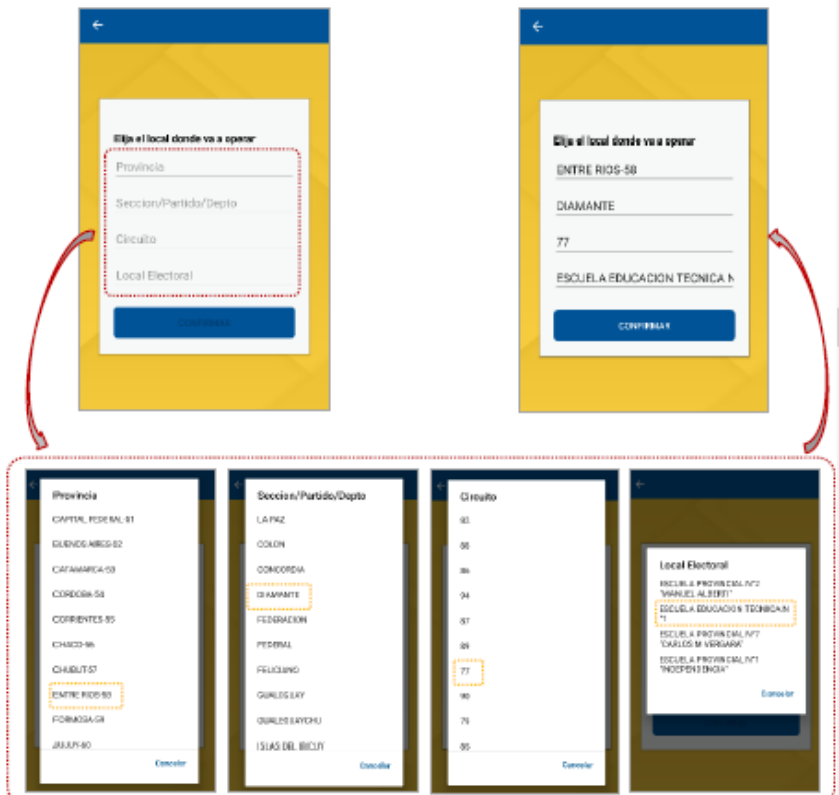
Elija el local donde va a operar

Provincia

Seccion/Partido/Depto

Circuito

Local Electoral

CONFIRMAR

Elija el local donde va a operar

ENTRE RIOS-58

DIAMANTE

77

ESCUELA EDUCACION TECNICA N

CONFIRMAR

Provincia

CAPITAL FEDERAL-51

BUENOS AIRES-52

CATAMARCA-53

CORDOBA-54

CORRIENTES-55

CHACO-56

CHUBUT-57

ENTRE RIOS-58

FORMOSA-59

JUJUY-60

Cancelar

Seccion/Partido/Depto

LA PAZ

COLON

CONCORDIA

DIAMANTE

FEDERACION

FEDERAL

FELICIANO

GUALEGUAY

GUALEGUAYCHU

ISLAS DEL IBICUY

Cancelar

Circuito

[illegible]

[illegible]

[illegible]

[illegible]

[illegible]

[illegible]

77

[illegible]

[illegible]

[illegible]

Cancelar

Local Electoral

ESCUELA PROVINCIAL N°2 "MANUEL ALBERTI"

ESCUELA EDUCACION TECNICA N °1

ESCUELA PROVINCIAL N°7 "CARLOS M VERGARA"

ESCUELA PROVINCIAL N°1 "INDEPENDENCIA"

Cancelar